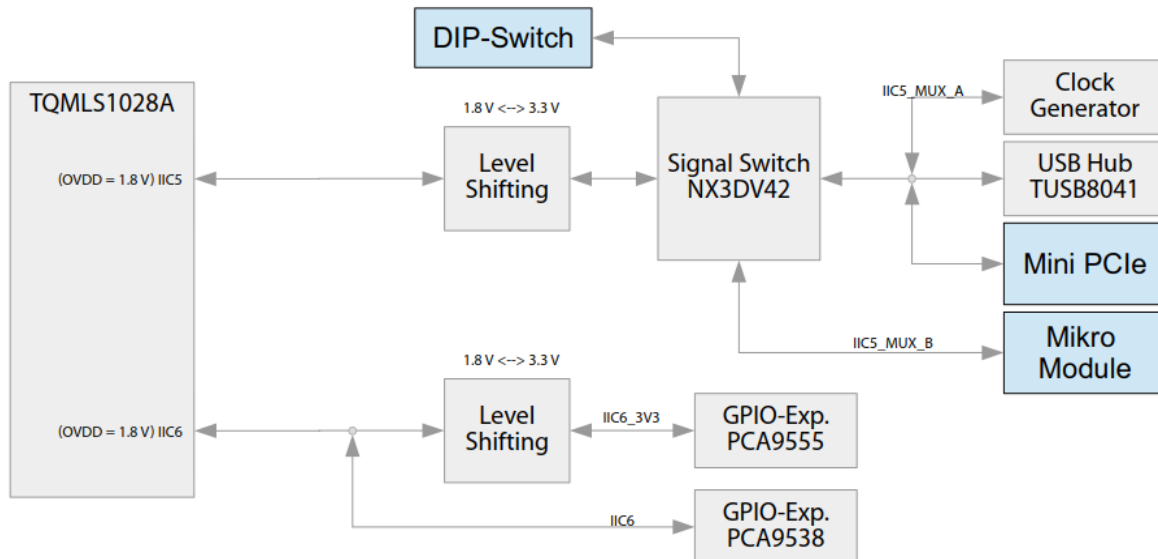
DIP-Switch

TQMLS1028A

(OVDD = 1.8 V) IIC5

(OVDD = 1.8 V) IIC6

1.8 V <--> 3.3 V

Level Shifting

Signal Switch NX3DV42

IIC5_MUX_A

Clock Generator

USB Hub TUSB8041

Mini PCIe

IIC5_MUX_B

Mikro Module

1.8 V <--> 3.3 V

Level Shifting

IIC6_3V3

GPIO-Exp. PCA9555

IIC6

GPIO-Exp. PCA9538